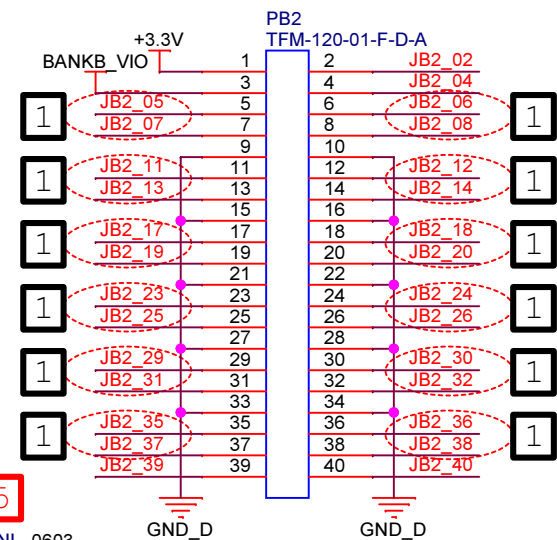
PB2
TFM-120-01-F-D-A
+3.3V
BANKB_VIO
1 2 JB2_02
3 4 JB2_04
1 JB2_05 5 6 JB2_06 1
JB2_07 7 8 JB2_08
9 10
1 JB2_11 11 12 JB2_12 1
JB2_13 13 14 JB2_14
15 16
1 JB2_17 17 18 JB2_18 1
JB2_19 19 20 JB2_20
21 22
1 JB2_23 23 24 JB2_24 1
JB2_25 25 26 JB2_26
27 28
1 JB2_29 29 30 JB2_30 1
JB2_31 31 32 JB2_32
33 34
1 JB2_35 35 36 JB2_36 1
JB2_37 37 38 JB2_38
JB2_39 39 40 JB2_40
5
GND_D GND_D
NL_0603